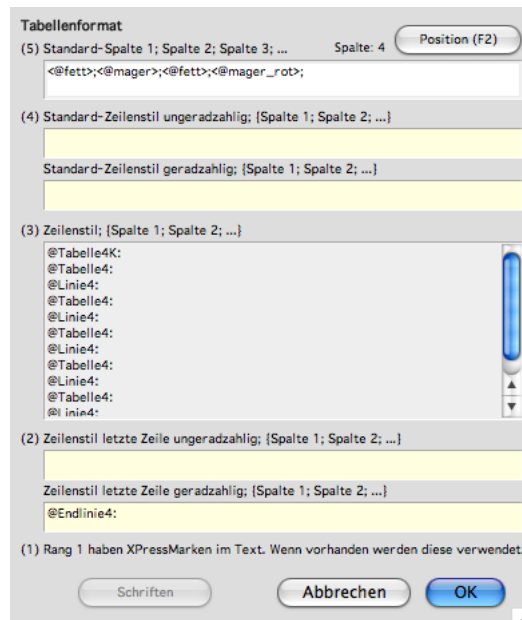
Tabellenformat

(5) Standard-Spalte 1; Spalte 2; Spalte 3; ...

Spalte: 4

Position (F2)

<@fett>;<@mager>;<@fett>;<@mager_rot>;

(4) Standard-Zeilenstil ungeradzahlig; {Spalte 1; Spalte 2; ...}

Standard-Zeilenstil geradzahlig; {Spalte 1; Spalte 2; ...}

(3) Zeilenstil; {Spalte 1; Spalte 2; ...}

@Tabelle4K:
@Tabelle4:
@Linie4:
@Tabelle4:
@Linie4:
@Tabelle4:
@Linie4:
@Tabelle4:
@Linie4:
@Tabelle4:
@Linie4:

(2) Zeilenstil letzte Zeile ungeradzahlig; {Spalte 1; Spalte 2; ...}

Zeilenstil letzte Zeile geradzahlig; {Spalte 1; Spalte 2; ...}

@Endlinie4:

(1) Rang 1 haben XPressMarken im Text. Wenn vorhanden werden diese verwendet.

Schriften

Abbrechen

OK